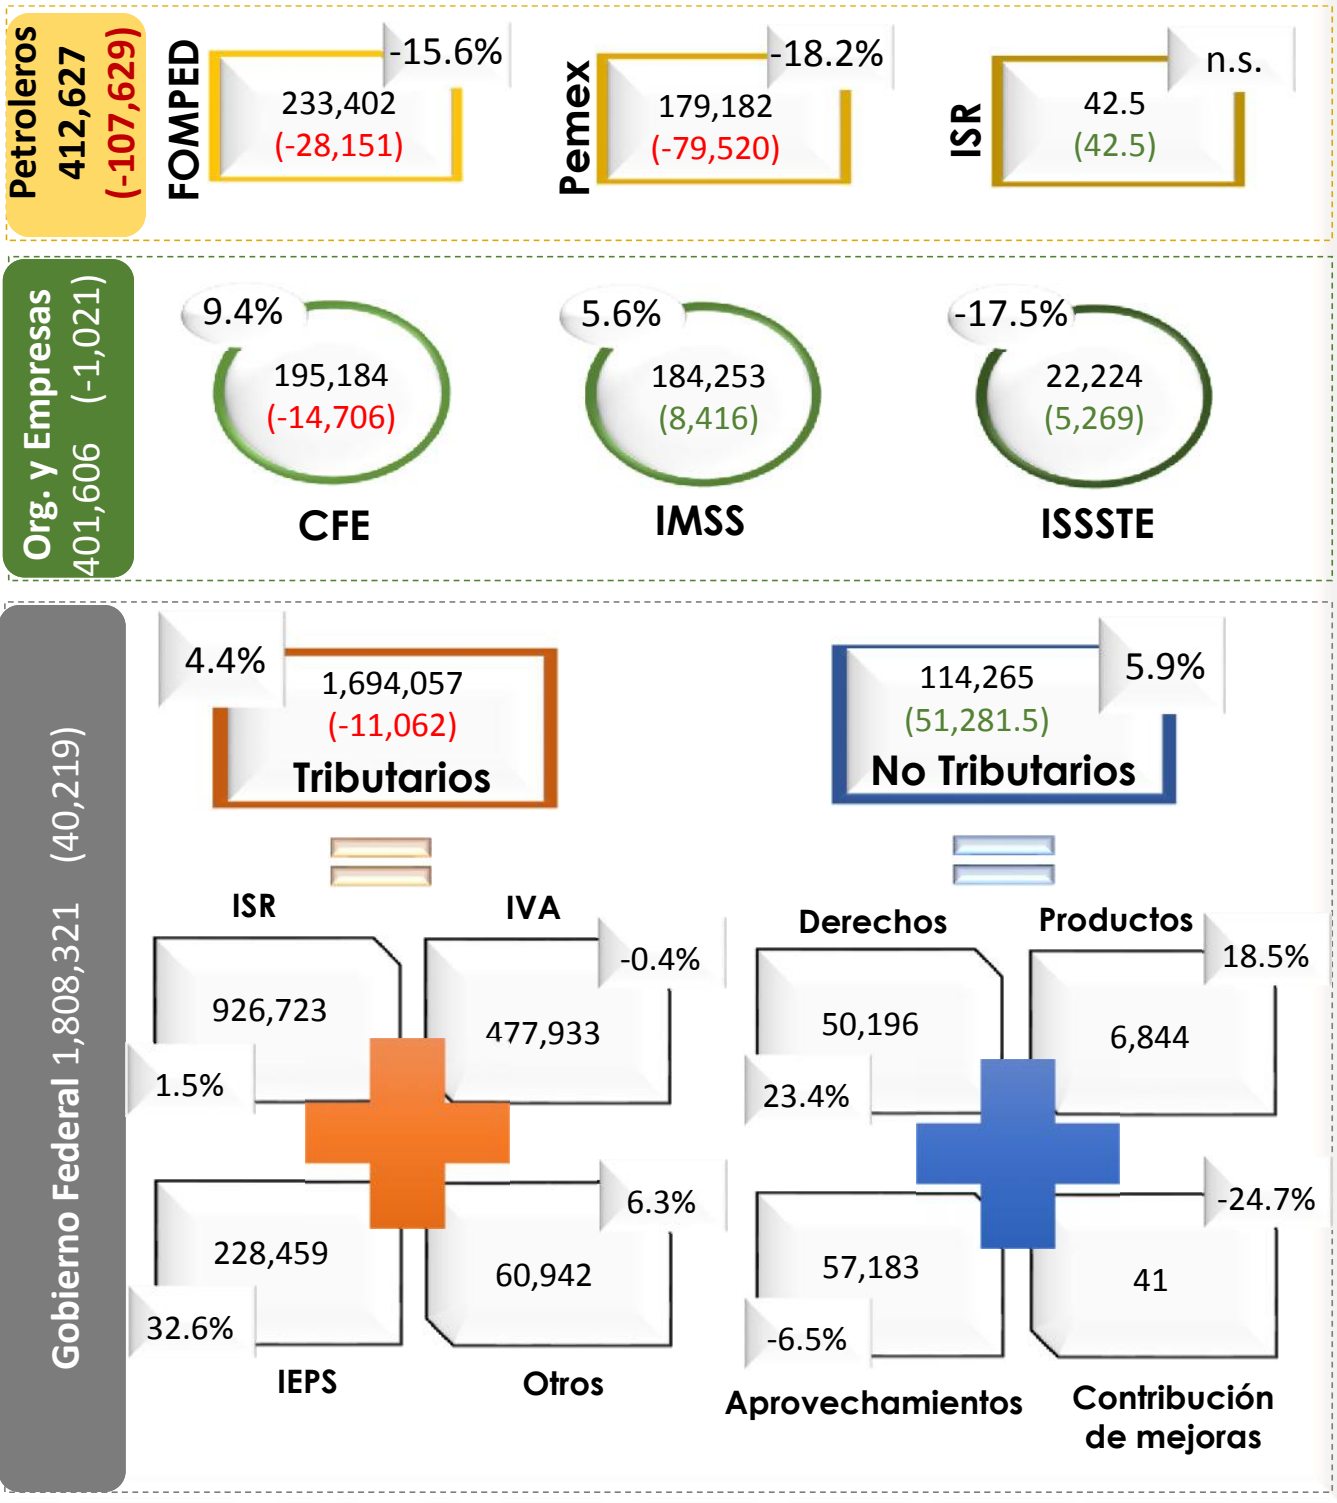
Petroleros
412,627
(-107,629)

FOMPED
-15.6%
233,402
(-28,151)

Pemex
-18.2%
179,182
(-79,520)

ISR
n.s.
42.5
(42.5)

Org. y Empresas
401,606 (-1,021)

9.4%
195,184
(-14,706)
CFE

5.6%
184,253
(8,416)
IMSS

-17.5%
22,224
(5,269)
ISSSTE

Gobierno Federal 1,808,321 (40,219)

4.4%
1,694,057
(-11,062)
Tributarios

114,265
(51,281.5)
5.9%
No Tributarios

ISR
926,723
1.5%

IVA
-0.4%
477,933

228,459
32.6%
IEPS

6.3%
60,942
Otros

Derechos
50,196
23.4%

Productos
18.5%
6,844

57,183
-6.5%
Aprovechamientos

-24.7%
41
Contribución de mejoras